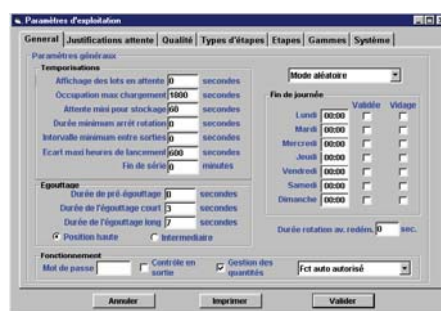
Paramètres d'exploitation

General | Justifications attente | Qualité | Types d'étapes | Etapes | Gammes | Système

Paramètres généraux

Temporisations

Affichage des lots en attente 0 secondes
Occupation max chargement 1000 secondes
Attente mini pour stockage 60 secondes
Durée minimum arrêt rotation 0 secondes
Intervalle minimum entre sorties 0 secondes
Ecart maxi heures de lancement 600 secondes
Fin de série 0 minutes

Mode aléatoire

Fin de journée

| | | Validée | Vidage |
|---|---|---|---|
| Lundi | 00:00 | | |
| Mardi | 00:00 | | |
| Mercredi | 00:00 | | |
| Jeudi | 00:00 | | |
| Vendredi | 00:00 | | |
| Samedi | 00:00 | | |
| Dimanche | 00:00 | | |

Egouttage

Durée de pré égouttage 0 secondes
Durée de l'égouttage court 3 secondes
Durée de l'égouttage long 7 secondes

Position haute
Intermédiaire

Durée rotation av. redém. 0 sec.

Fonctionnement

Mot de passe
Contrôle en sortie
Gestion des quantités
Fct auto autorisé

Annuler
Imprimer
Valider